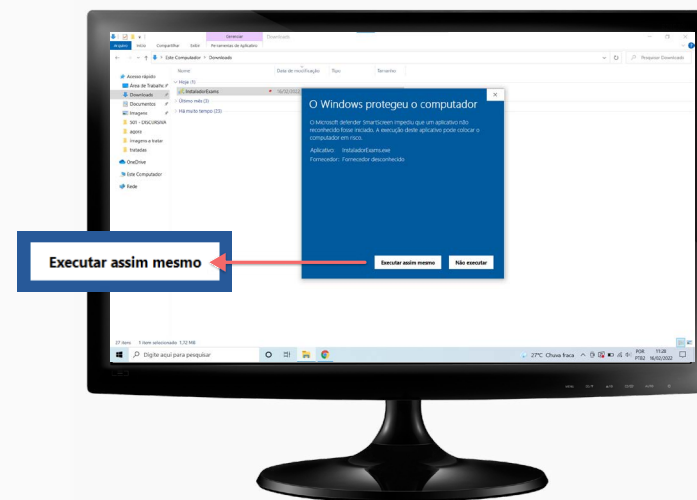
Gerenciar Download

Arquivo Início Compartilhar Exibir Ferramentas de Aplicativo

← → ↑ Este Computador > Download

Pesquisar Download

Acesso rápido
Área de Trabalho
Downloads
Documentos
Imagens
501 - DISCURSIVA
pgsss
Imagens a tratar
Instadas

OneDrive

Este Computador

Rede

Nome | Data de modificação | Tipo | Tamanho

Hoje (1)
InstaladorExams 16/02/2022
Último mês (3)
Há muito tempo (23)

O Windows protegeu o computador

O Microsoft Defender SmartScreen impediu que um aplicativo não reconhecido fosse iniciado. A execução deste aplicativo pode colocar o computador em risco.

Aplicativo: InstaladorExams.exe
Fornecedor: Fornecedor desconhecido

Executar assim mesmo | Não executar

Executar assim mesmo

27 itens 1 item selecionado 1,72 MB

Digitar aqui para pesquisar

27°C Chuva fraca POR PTB2 11:20 16/02/2022